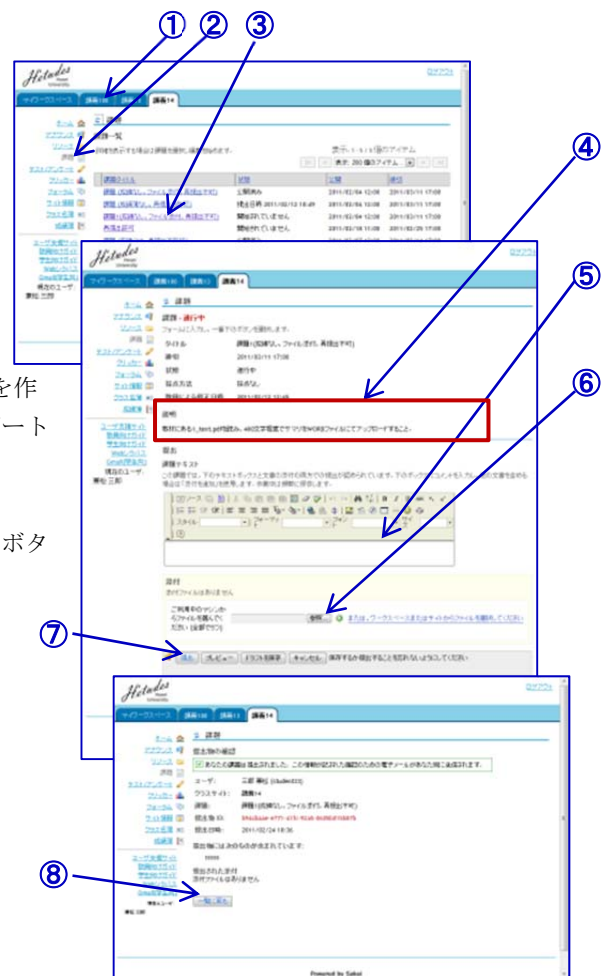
①
②
③
④
⑤
⑥
⑦
⑧

Hitudes

ログアウト

マイワークスペース
講義14

課題
課題一覧

課題14

課題
課題 - 進行中

タイトル
課題1(反映なし、ファイル添付、再提出不可)
期限
2011/03/11 17:00
状態
進行中

説明
教材にあるt_text.pdfを読み、400文字程度でサマリをWORDファイルにてアップロードすること。

提出
課題テキスト

添付
添付ファイルはありません

参照...

提出
プレビュー
ドラフトを保存
キャンセル

を作
ート

ボタ

Hitudes

ログアウト

マイワークスペース
課題14

課題
提出物の確認

ユーザ:
クラスサイト:
課題14
課題:
課題1(反映なし、ファイル添付、再提出不可)
提出日時:
2011/02/24 18:36

一覧に戻る

Powered by Sakai